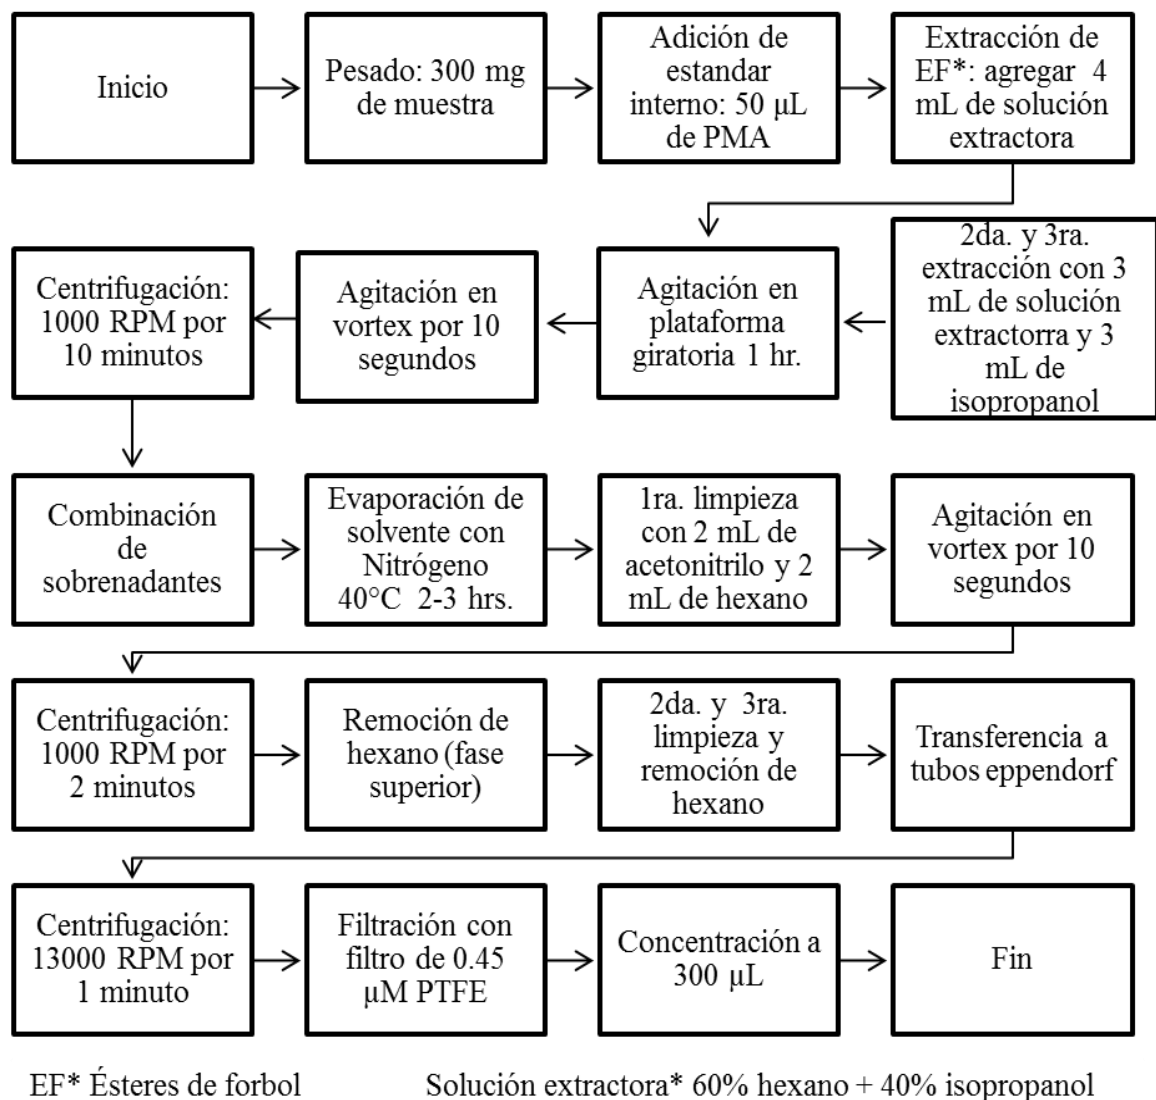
Inicio

Pesado: 300 mg de muestra

Adición de estandar interno: 50 µL de PMA

Extracción de EF*: agregar 4 mL de solución extractora

2da. y 3ra. extracción con 3 mL de solución extractorra y 3 mL de isopropanol

Agitación en plataforma giratoria 1 hr.

Agitación en vortex por 10 segundos

Centrifugación: 1000 RPM por 10 minutos

Combinación de sobrenadantes

Evaporación de solvente con Nitrógeno 40°C 2-3 hrs.

1ra. limpieza con 2 mL de acetonitrilo y 2 mL de hexano

Agitación en vortex por 10 segundos

Centrifugación: 1000 RPM por 2 minutos

Remoción de hexano (fase superior)

2da. y 3ra. limpieza y remoción de hexano

Transferencia a tubos eppendorf

Centrifugación: 13000 RPM por 1 minuto

Filtración con filtro de 0.45 µM PTFE

Concentración a 300 µL

Fin

EF* Ésteres de forbol

Solución extractora* 60% hexano + 40% isopropanol